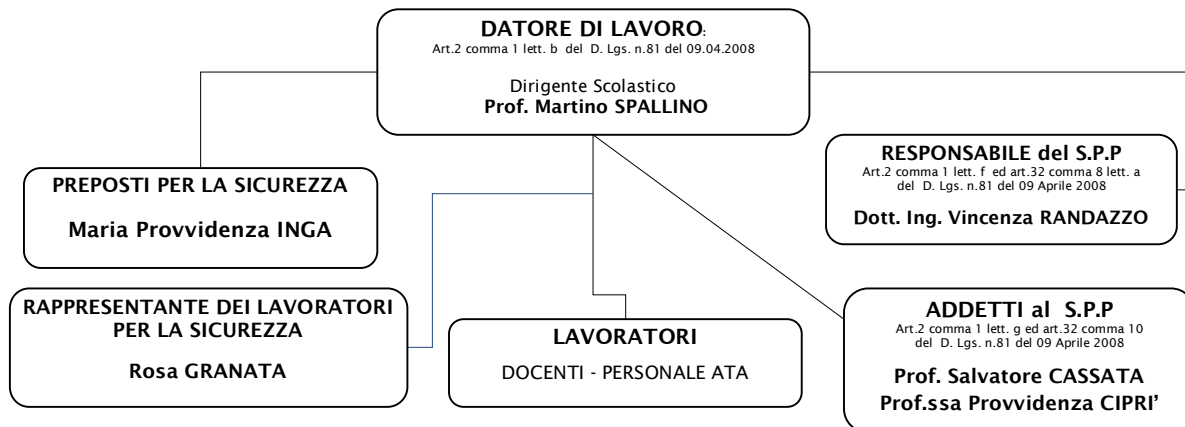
DATORE DI LAVORO:
Art.2 comma 1 lett. b del D. Lgs. n.81 del 09.04.2008

Dirigente Scolastico
Prof. Martino SPALLINO

RESPONSABILE del S.P.P
Art.2 comma 1 lett. f ed art.32 comma 8 lett. a del D. Lgs. n.81 del 09 Aprile 2008

Dott. Ing. Vincenza RANDAZZO

PREPOSTI PER LA SICUREZZA

Maria Provvidenza INGA

RAPPRESENTANTE DEI LAVORATORI PER LA SICUREZZA

Rosa GRANATA

LAVORATORI

DOCENTI - PERSONALE ATA

ADDETTI al S.P.P
Art.2 comma 1 lett. g ed art.32 comma 10 del D. Lgs. n.81 del 09 Aprile 2008

Prof. Salvatore CASSATA
Prof.ssa Provvidenza CIPRI'